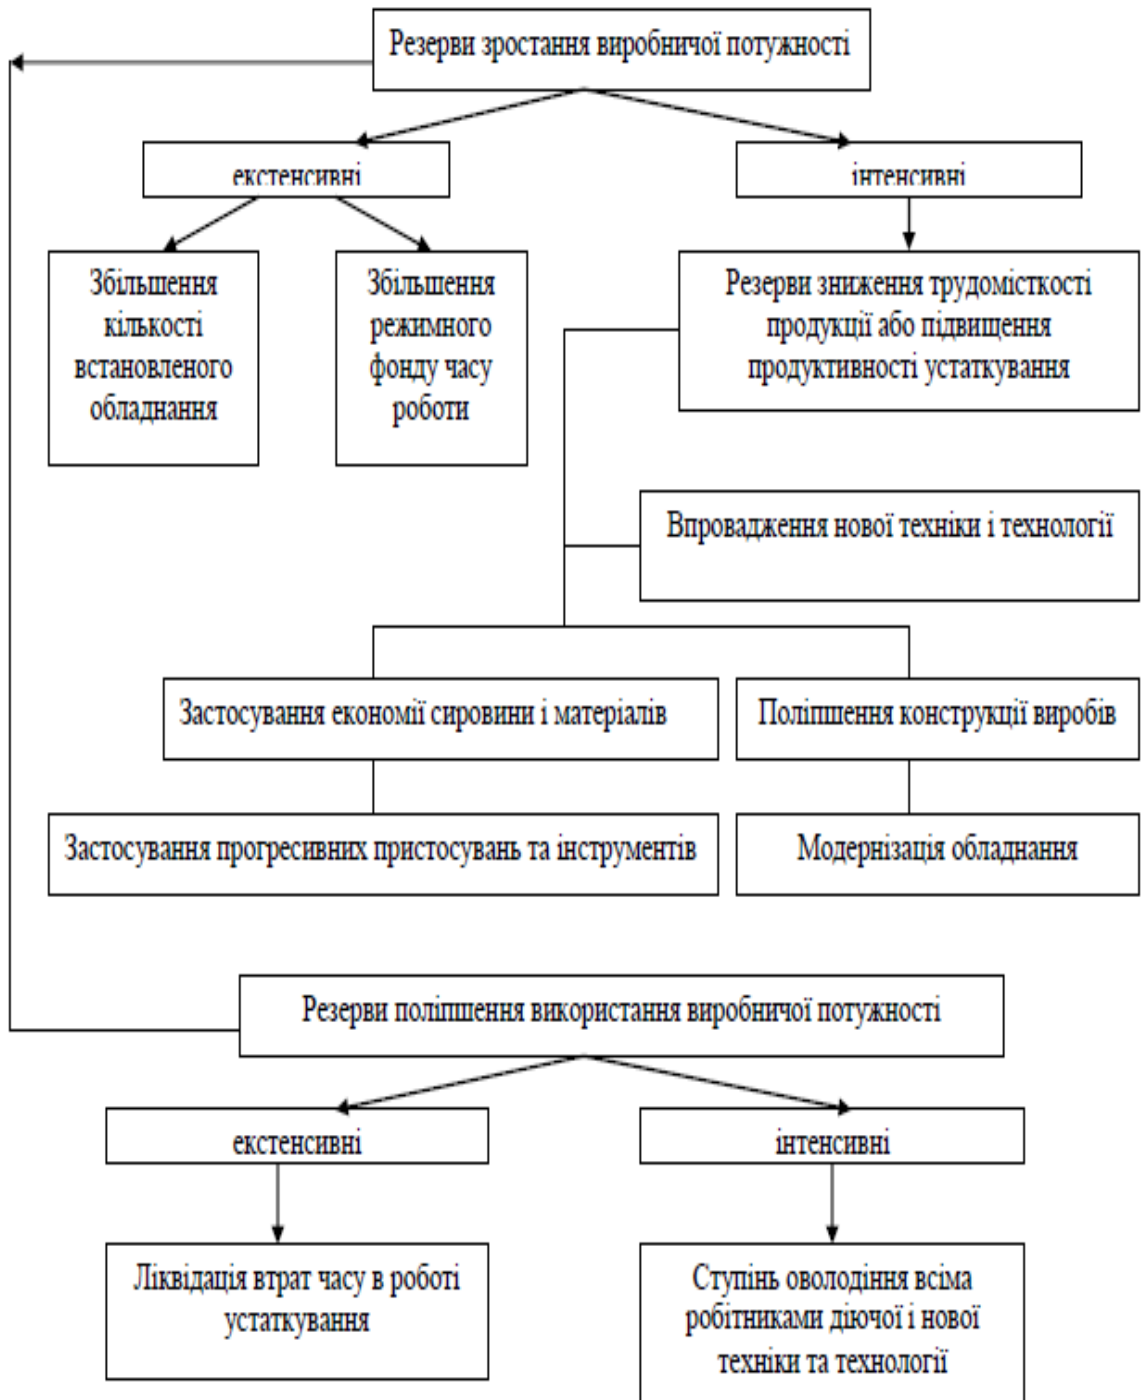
Резерви зростання виробничої потужності

екстенсивні

інтенсивні

Збільшення кількості встановленого обладнання

Збільшення режимного фонду часу роботи

Резерви зниження трудомісткості продукції або підвищення продуктивності устаткування

Впровадження нової техніки і технології

Застосування економії сировини і матеріалів

Поліпшення конструкції виробів

Застосування прогресивних пристосувань та інструментів

Модернізація обладнання

Резерви поліпшення використання виробничої потужності

екстенсивні

інтенсивні

Ліквідація втрат часу в роботі устаткування

Ступінь оволодіння всіма робітниками діючої і нової техніки та технології